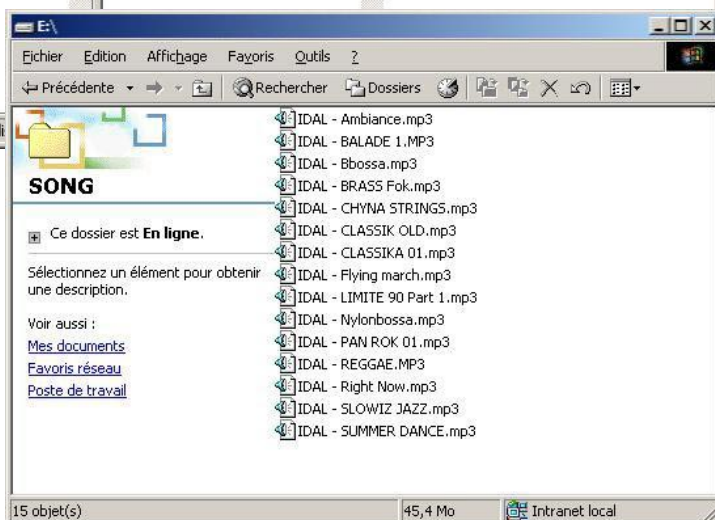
E:\

Fichier Edition Affichage Favoris Outils ?

Précédente Rechercher Dossiers

SONG

Ce dossier est **En ligne**.

Sélectionnez un élément pour obtenir une description.

Voir aussi :
Mes documents
Favoris réseau
Poste de travail

IDAL - Ambiance.mp3
IDAL - BALADE 1.MP3
IDAL - Bbossa.mp3
IDAL - BRASS Fok.mp3
IDAL - CHYNA STRINGS.mp3
IDAL - CLASSIK OLD.mp3
IDAL - CLASSIKA 01.mp3
IDAL - Flying march.mp3
IDAL - LIMITE 90 Part 1.mp3
IDAL - Nylonbossa.mp3
IDAL - PAN ROK 01.mp3
IDAL - REGGAE.MP3
IDAL - Right Now.mp3
IDAL - SLOWIZ JAZZ.mp3
IDAL - SUMMER DANCE.mp3

15 objet(s) 45,4 Mo Intranet local